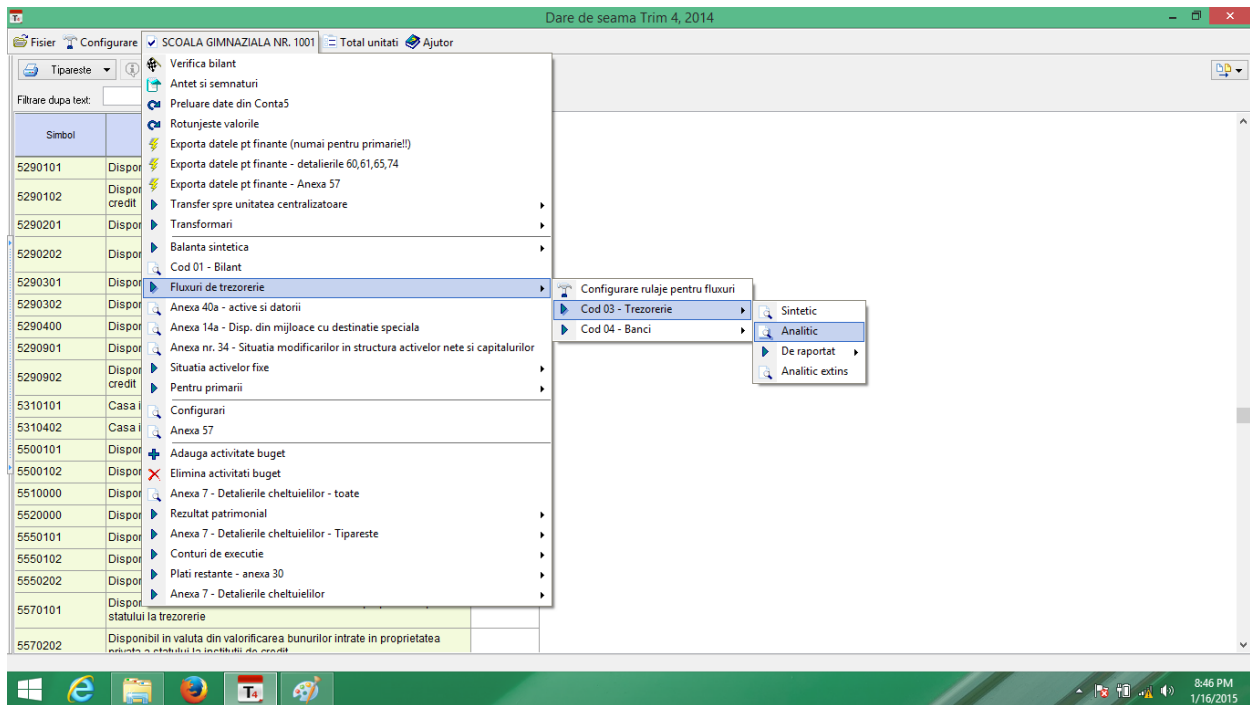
Dare de seama Trim 4, 2014

Fisier Configurare SCOALA GIMNAZIALA NR. 1001 Total unitati Ajutor

Tipareste

Filtrare dupa text:

| Simbol | |
|---|---|
| 5290101 | Dispo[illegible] |
| 5290102 | Dispo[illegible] credit |
| 5290201 | Dispo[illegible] |
| 5290202 | Dispo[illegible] |
| 5290301 | Dispo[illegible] |
| 5290302 | Dispo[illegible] |
| 5290400 | Dispo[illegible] |
| 5290901 | Dispo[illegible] |
| 5290902 | Dispo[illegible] credit |
| 5310101 | Casa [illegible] |
| 5310402 | Casa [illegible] |
| 5500101 | Dispo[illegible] |
| 5500102 | Dispo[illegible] |
| 5510000 | Dispo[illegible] |
| 5520000 | Dispo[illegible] |
| 5550101 | Dispo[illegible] |
| 5550102 | Dispo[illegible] |
| 5550202 | Dispo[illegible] |
| 5570101 | Dispo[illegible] statului la trezorerie |
| 5570202 | Disponibil in valuta din valorificarea bunurilor intrate in proprietatea privata a statului la institutii de credit |

Verifica bilant
Antet si semnaturi
Preluare date din Conta5
Rotunjeste valorile
Exporta datele pt finante (numai pentru primarie!!)
Exporta datele pt finante - detalierile 60,61,65,74
Exporta datele pt finante - Anexa 57
Transfer spre unitatea centralizatoare
Transformari
Balanta sintetica
Cod 01 - Bilant
Fluxuri de trezorerie
Anexa 40a - active si datorii
Anexa 14a - Disp. din mijloace cu destinatie speciala
Anexa nr. 34 - Situatia modificarilor in structura activelor nete si capitalurilor
Situatia activelor fixe
Pentru primarii
Configurari
Anexa 57
Adauga activitate buget
Elimina activitati buget
Anexa 7 - Detalierile cheltuielilor - toate
Rezultat patrimonial
Anexa 7 - Detalierile cheltuielilor - Tipareste
Conturi de executie
Plati restante - anexa 30
Anexa 7 - Detalierile cheltuielilor

Configurare rulaje pentru fluxuri
Cod 03 - Trezorerie
Cod 04 - Banci

Sintetic
Analitic
De raportat
Analitic extins

8:46 PM
1/16/2015